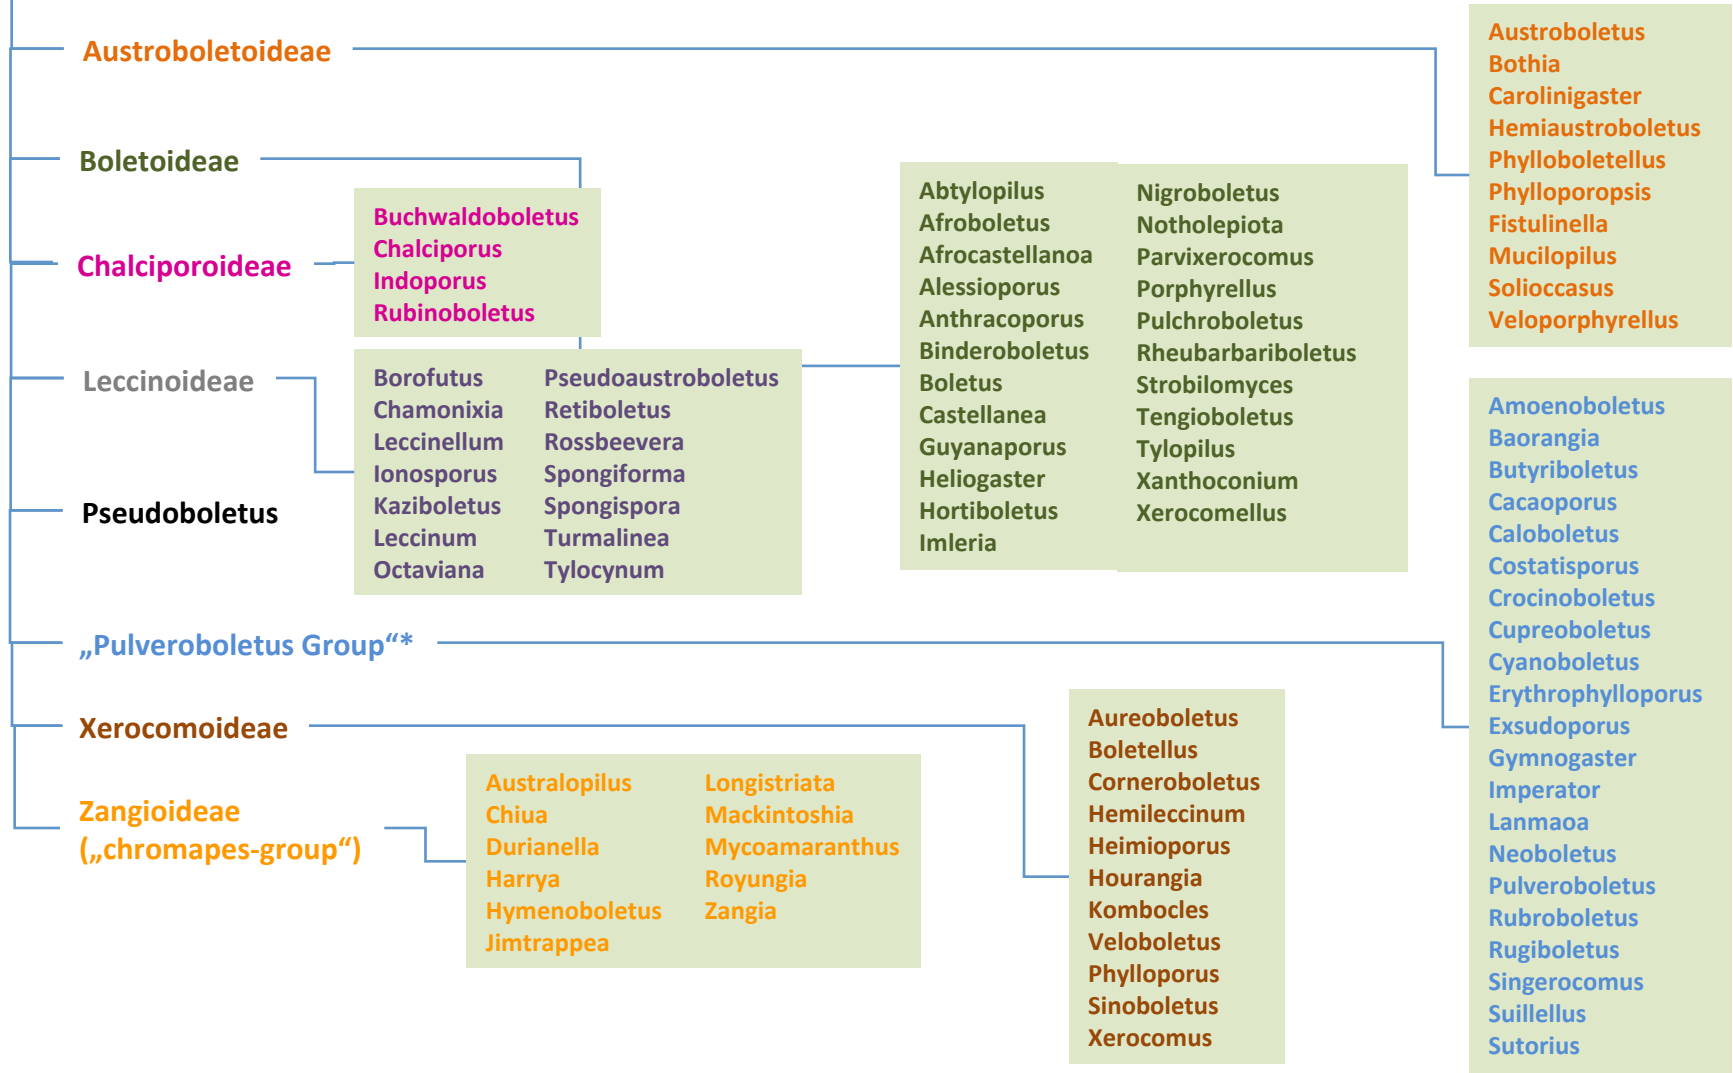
Austroboletoideae

Boletoideae

Chalciporoideae

Leccinoideae

Pseudoboletus

„Pulveroboletus Group“*

Xerocomoideae

Zangioideae („chromapes-group“)

Buchwaldoboletus
Chalciporus
Indoporus
Rubinoboletus

Borofutus
Chamonixia
Leccinellum
Ionosporus
Kaziboletus
Leccinum
Octaviana

Pseudoaustroboletus
Retiboletus
Rossbeevera
Spongiforma
Spongispora
Turmalinea
Tylocynum

Abtylopilus
Afroboletus
Afrocastellanoa
Alessioporus
Anthracoporus
Binderoboletus
Boletus
Castellanea
Guyanaporus
Heliogaster
Hortiboletus
Imleria

Nigroboletus
Notholepiota
Parvixerocomus
Porphyrellus
Pulchroboletus
Rheubarbariboletus
Strobilomyces
Tengioboletus
Tylopilus
Xanthoconium
Xerocomellus

Austroboletus
Bothia
Carolinigaster
Hemiaustroboletus
Phylloboletellus
Phylloporopsis
Fistulinella
Mucilopilus
Solioccasus
Veloporphyrellus

Amoenoboletus
Baorangia
Butyriboletus
Cacaoporus
Caloboletus
Costatisporus
Crocinoboletus
Cupreoboletus
Cyanoboletus
Erythrophylloporus
Exsudoporus
Gymnogaster
Imperator
Lanmaoa
Neoboletus
Pulveroboletus
Rubroboletus
Rugiboletus
Singerocomus
Suillellus
Sutorius

Aureoboletus
Boletellus
Corneroboletus
Hemileccinum
Heimioporus
Hourangia
Kombocles
Veloboletus
Phylloporus
Sinoboletus
Xerocomus

Australopilus
Chiua
Durianella
Harrya
Hymenoboletus
Jimtrappea

Longistriata
Mackintoshia
Mycoamaranthus
Royungia
Zangia